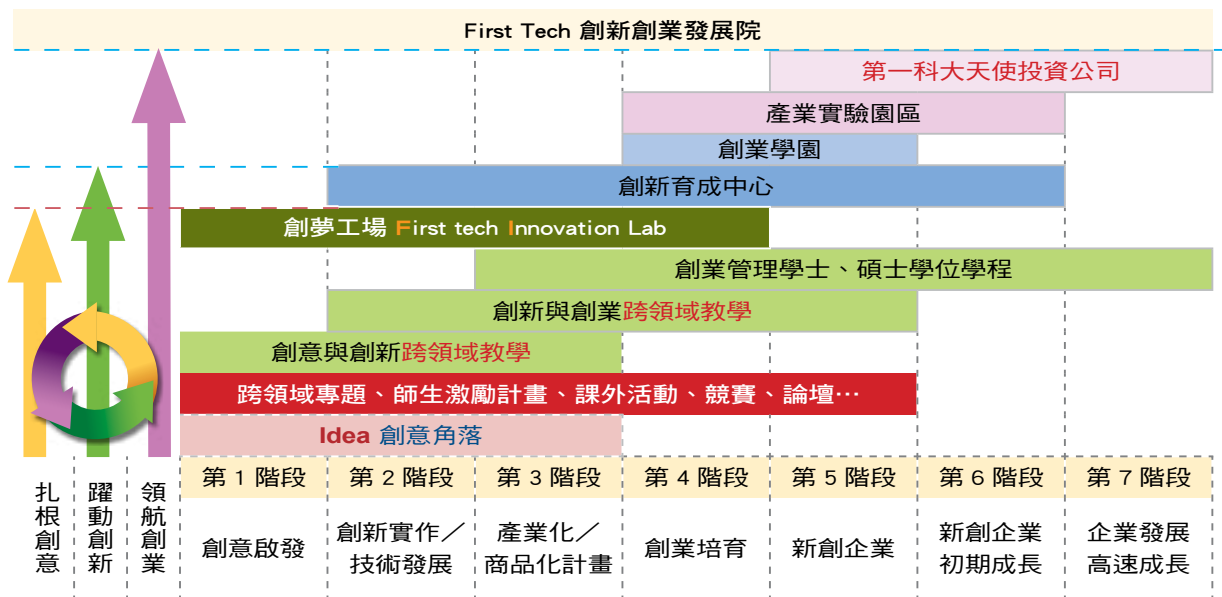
First Tech 創新創業發展院

第一科大天使投資公司

產業實驗園區

創業學園

創新育成中心

創夢工場 First tech Innovation Lab

創業管理學士、碩士學位學程

創新與創業跨領域教學

創意與創新跨領域教學

跨領域專題、師生激勵計畫、課外活動、競賽、論壇…

Idea 創意角落

扎根創意

躍動創新

領航創業

| 第 1 階段 | 第 2 階段 | 第 3 階段 | 第 4 階段 | 第 5 階段 | 第 6 階段 | 第 7 階段 |
|---|---|---|---|---|---|---|
| 創意啟發 | 創新實作／技術發展 | 產業化／商品化計畫 | 創業培育 | 新創企業 | 新創企業初期成長 | 企業發展高速成長 |